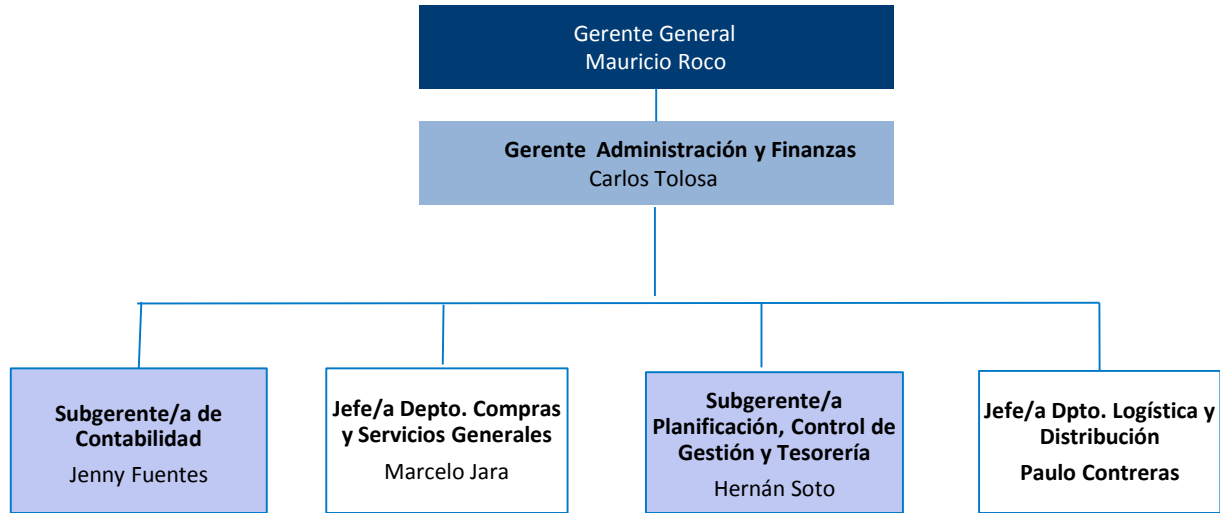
Gerente General
Mauricio Roco

Gerente Administración y Finanzas
Carlos Tolosa

Subgerente/a de Contabilidad
Jenny Fuentes

Jefe/a Depto. Compras y Servicios Generales
Marcelo Jara

Subgerente/a Planificación, Control de Gestión y Tesorería
Hernán Soto

Jefe/a Dpto. Logística y Distribución
Paulo Contreras